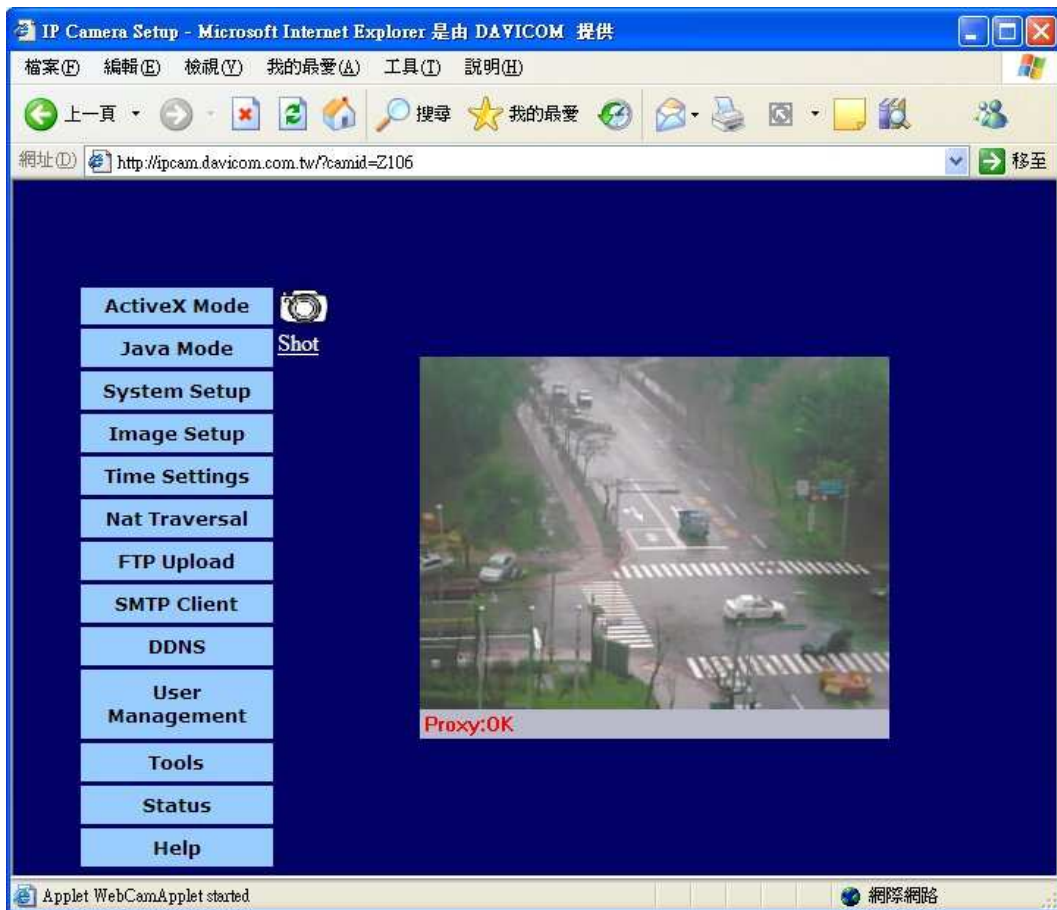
IP Camera Setup - Microsoft Internet Explorer 是由 DAVICOM 提供

檔案(F) 編輯(E) 檢視(V) 我的最愛(A) 工具(T) 說明(H)

上一頁 搜尋 我的最愛

網址(D) http://ipcam.davicom.com.tw/?camid=Z106 移至

ActiveX Mode

Shot

Java Mode

System Setup

Image Setup

Time Settings

Nat Traversal

FTP Upload

SMTP Client

DDNS

User Management

Tools

Status

Help

Proxy:OK

Applet WebCamApplet started

網際網路